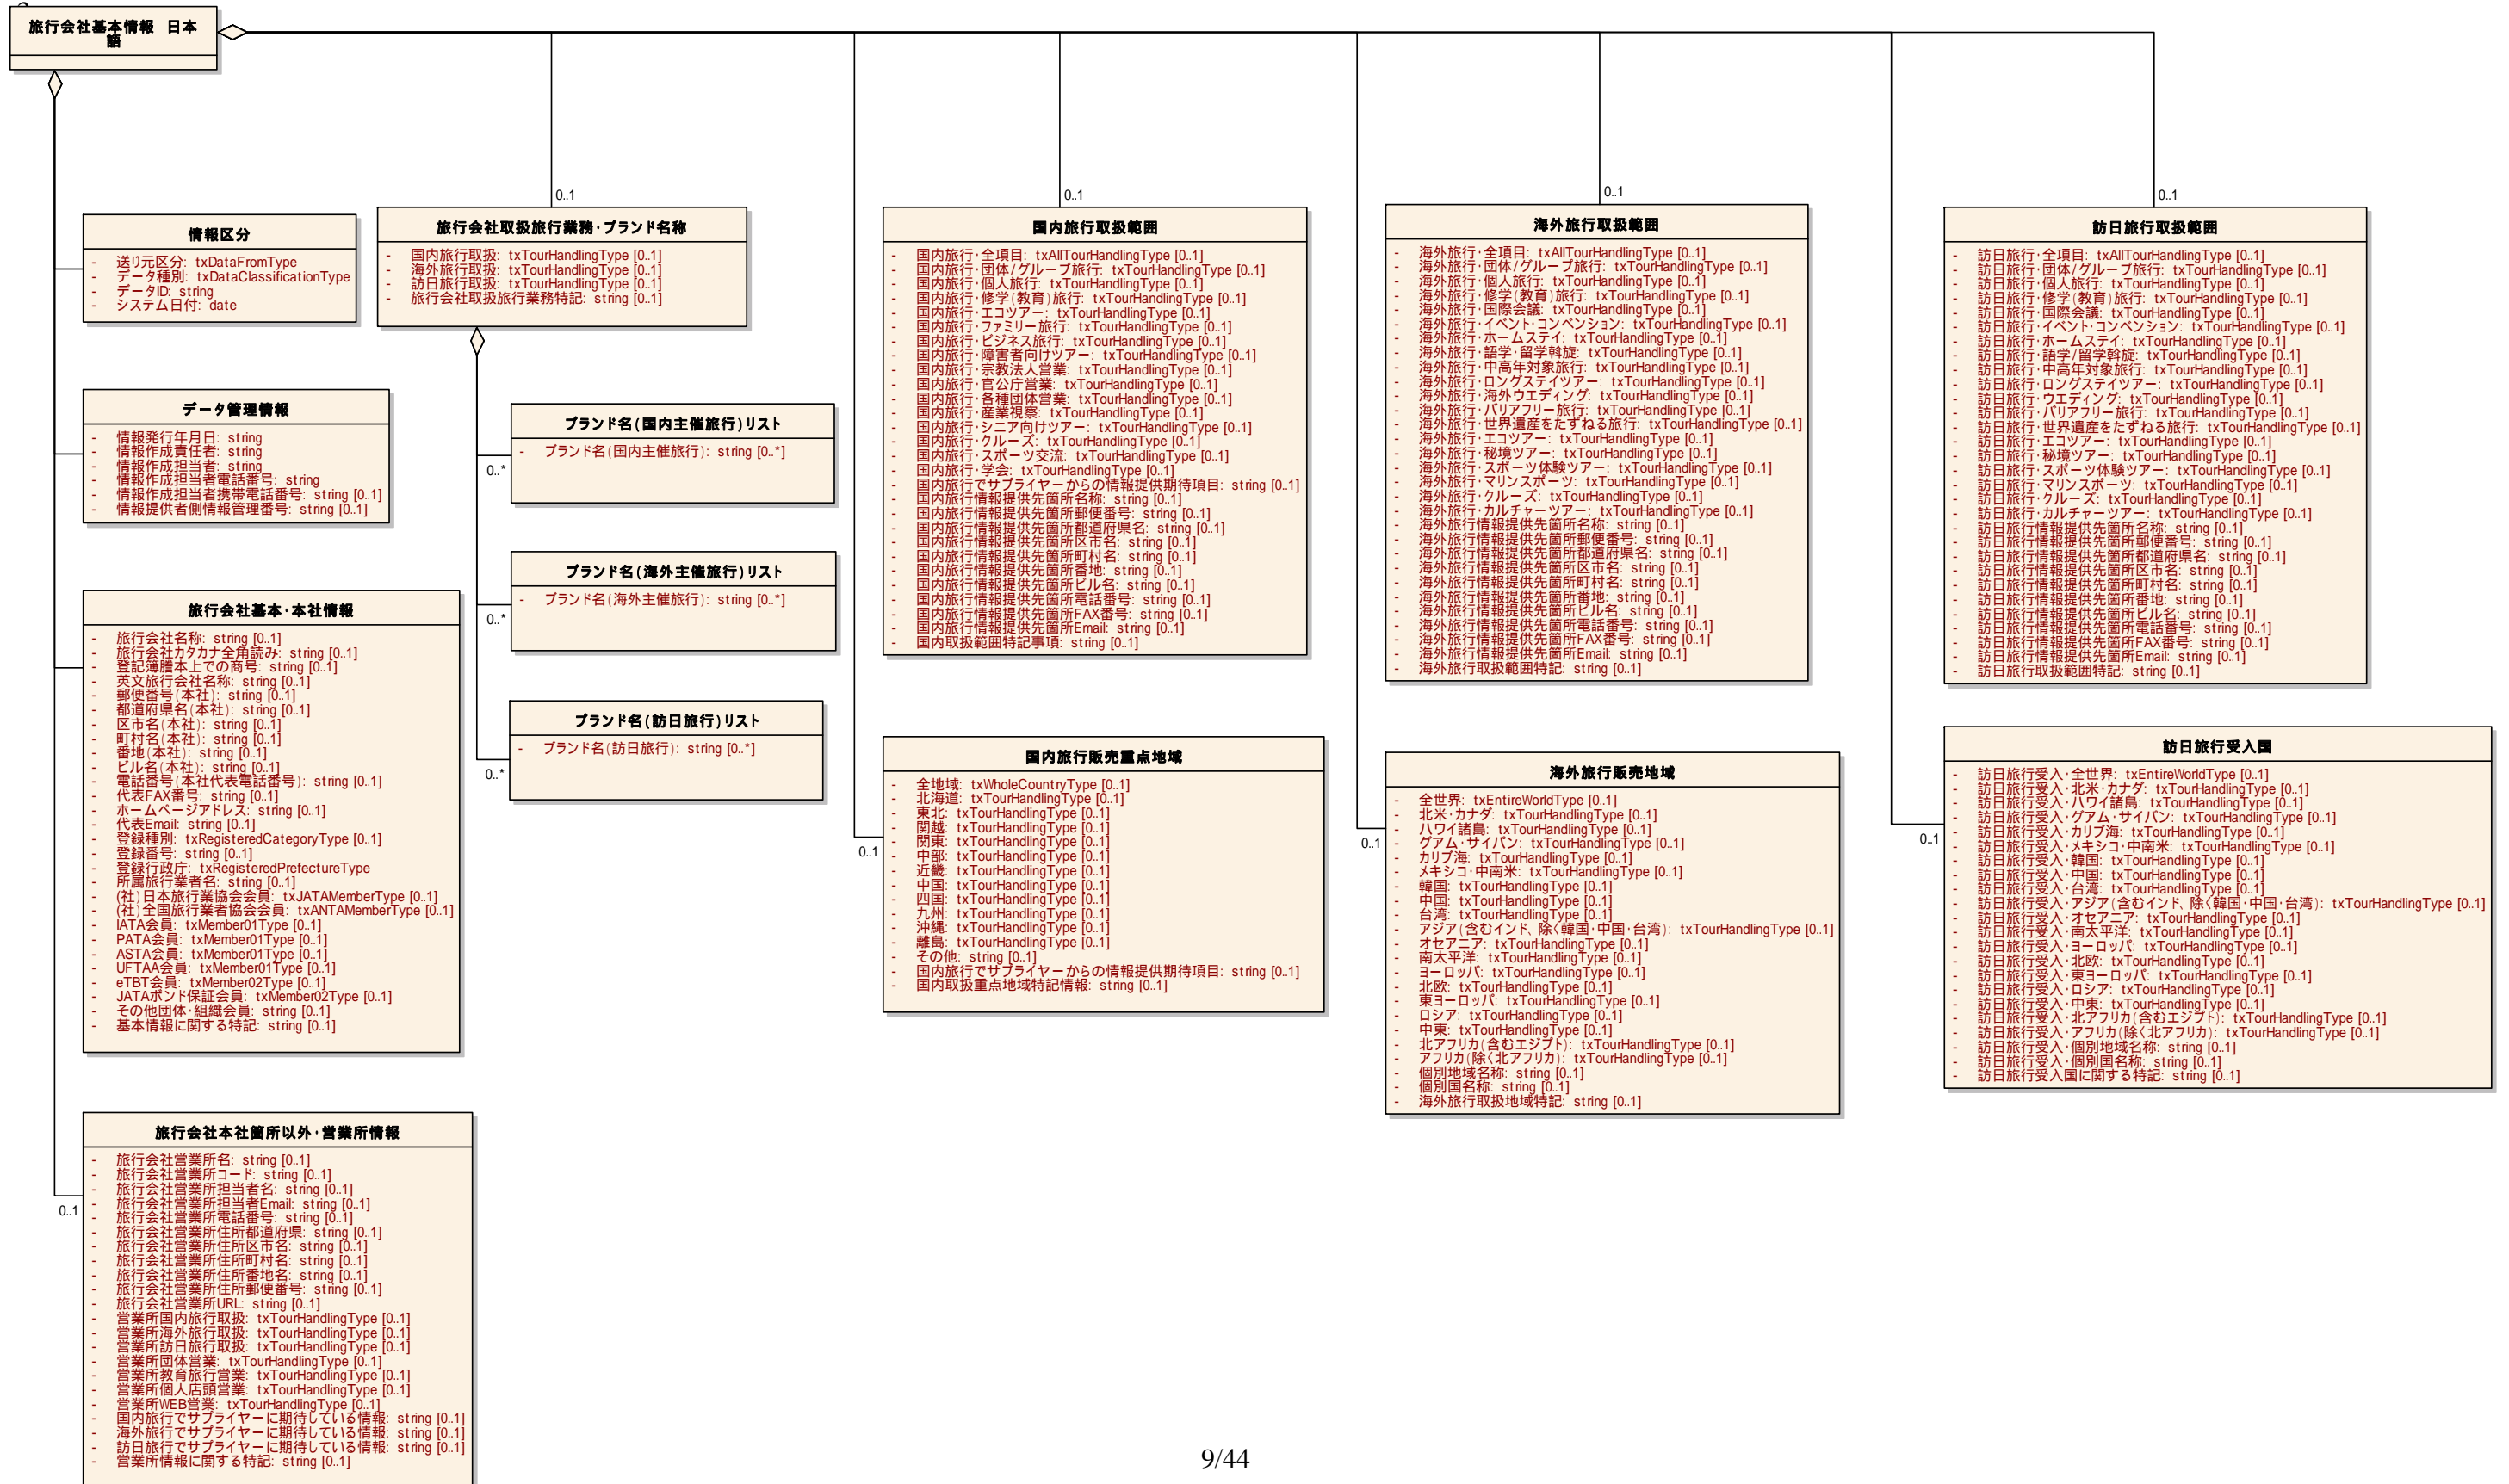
旅行会社基本情報　日本語

0..1

情報区分
- 送り元区分: txDataFromType
- データ種別: txDataClassificationType
- データID: string
- システム日付: date

データ管理情報
- 情報発行年月日: string
- 情報作成責任者: string
- 情報作成担当者: string
- 情報作成担当者電話番号: string
- 情報作成担当者携帯電話番号: string [0..1]
- 情報提供者側情報管理番号: string [0..1]

旅行会社基本・本社情報
- 旅行会社名称: string [0..1]
- 旅行会社カタカナ全角読み: string [0..1]
- 登記簿謄本上での商号: string [0..1]
- 英文旅行会社名称: string [0..1]
- 郵便番号(本社): string [0..1]
- 都道府県名(本社): string [0..1]
- 区市名(本社): string [0..1]
- 町村名(本社): string [0..1]
- 番地(本社): string [0..1]
- ビル名(本社): string [0..1]
- 電話番号(本社代表電話番号): string [0..1]
- 代表FAX番号: string [0..1]
- ホームページアドレス: string [0..1]
- 代表Email: string [0..1]
- 登録種別: txRegisteredCategoryType [0..1]
- 登録番号: string [0..1]
- 登録行政庁: txRegisteredPrefectureType
- 所属旅行業者名: string [0..1]
- (社)日本旅行業協会会員: txJATAMemberType [0..1]
- (社)全国旅行業者協会会員: txANTAMemberType [0..1]
- IATA会員: txMember01Type [0..1]
- PATA会員: txMember01Type [0..1]
- ASTA会員: txMember01Type [0..1]
- UFTAA会員: txMember01Type [0..1]
- eTBT会員: txMember02Type [0..1]
- JATAボンド保証会員: txMember02Type [0..1]
- その他団体・組織会員: string [0..1]
- 基本情報に関する特記: string [0..1]

0..1
旅行会社本社箇所以外・営業所情報
- 旅行会社営業所名: string [0..1]
- 旅行会社営業所コード: string [0..1]
- 旅行会社営業所担当者名: string [0..1]
- 旅行会社営業所担当者Email: string [0..1]
- 旅行会社営業所電話番号: string [0..1]
- 旅行会社営業所住所都道府県: string [0..1]
- 旅行会社営業所住所区市名: string [0..1]
- 旅行会社営業所住所町村名: string [0..1]
- 旅行会社営業所住所番地名: string [0..1]
- 旅行会社営業所住所郵便番号: string [0..1]
- 旅行会社営業所URL: string [0..1]
- 営業所国内旅行取扱: txTourHandlingType [0..1]
- 営業所海外旅行取扱: txTourHandlingType [0..1]
- 営業所訪日旅行取扱: txTourHandlingType [0..1]
- 営業所団体営業: txTourHandlingType [0..1]
- 営業所教育旅行営業: txTourHandlingType [0..1]
- 営業所個人店頭営業: txTourHandlingType [0..1]
- 営業所WEB営業: txTourHandlingType [0..1]
- 国内旅行でサプライヤーに期待している情報: string [0..1]
- 海外旅行でサプライヤーに期待している情報: string [0..1]
- 訪日旅行でサプライヤーに期待している情報: string [0..1]
- 営業所情報に関する特記: string [0..1]

0..1
旅行会社取扱旅行業務・ブランド名称
- 国内旅行取扱: txTourHandlingType [0..1]
- 海外旅行取扱: txTourHandlingType [0..1]
- 訪日旅行取扱: txTourHandlingType [0..1]
- 旅行会社取扱旅行業務特記: string [0..1]

0..*
ブランド名(国内主催旅行)リスト
- ブランド名(国内主催旅行): string [0..*]

0..*
ブランド名(海外主催旅行)リスト
- ブランド名(海外主催旅行): string [0..*]

0..*
ブランド名(訪日旅行)リスト
- ブランド名(訪日旅行): string [0..*]

0..1
国内旅行取扱範囲
- 国内旅行・全項目: txAllTourHandlingType [0..1]
- 国内旅行・団体/グループ旅行: txTourHandlingType [0..1]
- 国内旅行・個人旅行: txTourHandlingType [0..1]
- 国内旅行・修学(教育)旅行: txTourHandlingType [0..1]
- 国内旅行・エコツアー: txTourHandlingType [0..1]
- 国内旅行・ファミリー旅行: txTourHandlingType [0..1]
- 国内旅行・ビジネス旅行: txTourHandlingType [0..1]
- 国内旅行・障害者向けツアー: txTourHandlingType [0..1]
- 国内旅行・宗教法人営業: txTourHandlingType [0..1]
- 国内旅行・官公庁営業: txTourHandlingType [0..1]
- 国内旅行・各種団体営業: txTourHandlingType [0..1]
- 国内旅行・産業視察: txTourHandlingType [0..1]
- 国内旅行・シニア向けツアー: txTourHandlingType [0..1]
- 国内旅行・クルーズ: txTourHandlingType [0..1]
- 国内旅行・スポーツ交流: txTourHandlingType [0..1]
- 国内旅行・学会: txTourHandlingType [0..1]
- 国内旅行でサプライヤーからの情報提供期待項目: string [0..1]
- 国内旅行情報提供先箇所名称: string [0..1]
- 国内旅行情報提供先箇所郵便番号: string [0..1]
- 国内旅行情報提供先箇所都道府県名: string [0..1]
- 国内旅行情報提供先箇所区市名: string [0..1]
- 国内旅行情報提供先箇所町村名: string [0..1]
- 国内旅行情報提供先箇所番地: string [0..1]
- 国内旅行情報提供先箇所ビル名: string [0..1]
- 国内旅行情報提供先箇所電話番号: string [0..1]
- 国内旅行情報提供先箇所FAX番号: string [0..1]
- 国内旅行情報提供先箇所Email: string [0..1]
- 国内取扱範囲特記事項: string [0..1]

0..1
国内旅行販売重点地域
- 全地域: txWholeCountryType [0..1]
- 北海道: txTourHandlingType [0..1]
- 東北: txTourHandlingType [0..1]
- 関越: txTourHandlingType [0..1]
- 関東: txTourHandlingType [0..1]
- 中部: txTourHandlingType [0..1]
- 近畿: txTourHandlingType [0..1]
- 中国: txTourHandlingType [0..1]
- 四国: txTourHandlingType [0..1]
- 九州: txTourHandlingType [0..1]
- 沖縄: txTourHandlingType [0..1]
- 離島: txTourHandlingType [0..1]
- その他: string [0..1]
- 国内旅行でサプライヤーからの情報提供期待項目: string [0..1]
- 国内取扱重点地域特記情報: string [0..1]

0..1
海外旅行取扱範囲
- 海外旅行・全項目: txAllTourHandlingType [0..1]
- 海外旅行・団体/グループ旅行: txTourHandlingType [0..1]
- 海外旅行・個人旅行: txTourHandlingType [0..1]
- 海外旅行・修学(教育)旅行: txTourHandlingType [0..1]
- 海外旅行・国際会議: txTourHandlingType [0..1]
- 海外旅行・イベント・コンベンション: txTourHandlingType [0..1]
- 海外旅行・ホームステイ: txTourHandlingType [0..1]
- 海外旅行・語学・留学斡旋: txTourHandlingType [0..1]
- 海外旅行・中高年対象旅行: txTourHandlingType [0..1]
- 海外旅行・ロングステイツアー: txTourHandlingType [0..1]
- 海外旅行・海外ウエディング: txTourHandlingType [0..1]
- 海外旅行・バリアフリー旅行: txTourHandlingType [0..1]
- 海外旅行・世界遺産をたずねる旅行: txTourHandlingType [0..1]
- 海外旅行・エコツアー: txTourHandlingType [0..1]
- 海外旅行・秘境ツアー: txTourHandlingType [0..1]
- 海外旅行・スポーツ体験ツアー: txTourHandlingType [0..1]
- 海外旅行・マリンスポーツ: txTourHandlingType [0..1]
- 海外旅行・クルーズ: txTourHandlingType [0..1]
- 海外旅行・カルチャーツアー: txTourHandlingType [0..1]
- 海外旅行情報提供先箇所名称: string [0..1]
- 海外旅行情報提供先箇所郵便番号: string [0..1]
- 海外旅行情報提供先箇所都道府県名: string [0..1]
- 海外旅行情報提供先箇所区市名: string [0..1]
- 海外旅行情報提供先箇所町村名: string [0..1]
- 海外旅行情報提供先箇所番地: string [0..1]
- 海外旅行情報提供先箇所ビル名: string [0..1]
- 海外旅行情報提供先箇所電話番号: string [0..1]
- 海外旅行情報提供先箇所FAX番号: string [0..1]
- 海外旅行情報提供先箇所Email: string [0..1]
- 海外旅行取扱範囲特記: string [0..1]

0..1
海外旅行販売地域
- 全世界: txEntireWorldType [0..1]
- 北米・カナダ: txTourHandlingType [0..1]
- ハワイ諸島: txTourHandlingType [0..1]
- グアム・サイパン: txTourHandlingType [0..1]
- カリブ海: txTourHandlingType [0..1]
- メキシコ・中南米: txTourHandlingType [0..1]
- 韓国: txTourHandlingType [0..1]
- 中国: txTourHandlingType [0..1]
- 台湾: txTourHandlingType [0..1]
- アジア(含むインド、除く韓国・中国・台湾): txTourHandlingType [0..1]
- オセアニア: txTourHandlingType [0..1]
- 南太平洋: txTourHandlingType [0..1]
- ヨーロッパ: txTourHandlingType [0..1]
- 北欧: txTourHandlingType [0..1]
- 東ヨーロッパ: txTourHandlingType [0..1]
- ロシア: txTourHandlingType [0..1]
- 中東: txTourHandlingType [0..1]
- 北アフリカ(含むエジプト): txTourHandlingType [0..1]
- アフリカ(除く北アフリカ): txTourHandlingType [0..1]
- 個別地域名称: string [0..1]
- 個別国名称: string [0..1]
- 海外旅行取扱地域特記: string [0..1]

0..1
訪日旅行取扱範囲
- 訪日旅行・全項目: txAllTourHandlingType [0..1]
- 訪日旅行・団体/グループ旅行: txTourHandlingType [0..1]
- 訪日旅行・個人旅行: txTourHandlingType [0..1]
- 訪日旅行・修学(教育)旅行: txTourHandlingType [0..1]
- 訪日旅行・国際会議: txTourHandlingType [0..1]
- 訪日旅行・イベント・コンベンション: txTourHandlingType [0..1]
- 訪日旅行・ホームステイ: txTourHandlingType [0..1]
- 訪日旅行・語学/留学斡旋: txTourHandlingType [0..1]
- 訪日旅行・中高年対象旅行: txTourHandlingType [0..1]
- 訪日旅行・ロングステイツアー: txTourHandlingType [0..1]
- 訪日旅行・ウエディング: txTourHandlingType [0..1]
- 訪日旅行・バリアフリー旅行: txTourHandlingType [0..1]
- 訪日旅行・世界遺産をたずねる旅行: txTourHandlingType [0..1]
- 訪日旅行・エコツアー: txTourHandlingType [0..1]
- 訪日旅行・秘境ツアー: txTourHandlingType [0..1]
- 訪日旅行・スポーツ体験ツアー: txTourHandlingType [0..1]
- 訪日旅行・マリンスポーツ: txTourHandlingType [0..1]
- 訪日旅行・クルーズ: txTourHandlingType [0..1]
- 訪日旅行・カルチャーツアー: txTourHandlingType [0..1]
- 訪日旅行情報提供先箇所名称: string [0..1]
- 訪日旅行情報提供先箇所郵便番号: string [0..1]
- 訪日旅行情報提供先箇所都道府県名: string [0..1]
- 訪日旅行情報提供先箇所区市名: string [0..1]
- 訪日旅行情報提供先箇所町村名: string [0..1]
- 訪日旅行情報提供先箇所番地: string [0..1]
- 訪日旅行情報提供先箇所ビル名: string [0..1]
- 訪日旅行情報提供先箇所電話番号: string [0..1]
- 訪日旅行情報提供先箇所FAX番号: string [0..1]
- 訪日旅行情報提供先箇所Email: string [0..1]
- 訪日旅行取扱範囲特記: string [0..1]

0..1
訪日旅行受入国
- 訪日旅行受入・全世界: txEntireWorldType [0..1]
- 訪日旅行受入・北米・カナダ: txTourHandlingType [0..1]
- 訪日旅行受入・ハワイ諸島: txTourHandlingType [0..1]
- 訪日旅行受入・グアム・サイパン: txTourHandlingType [0..1]
- 訪日旅行受入・カリブ海: txTourHandlingType [0..1]
- 訪日旅行受入・メキシコ・中南米: txTourHandlingType [0..1]
- 訪日旅行受入・韓国: txTourHandlingType [0..1]
- 訪日旅行受入・中国: txTourHandlingType [0..1]
- 訪日旅行受入・台湾: txTourHandlingType [0..1]
- 訪日旅行受入・アジア(含むインド、除く韓国・中国・台湾): txTourHandlingType [0..1]
- 訪日旅行受入・オセアニア: txTourHandlingType [0..1]
- 訪日旅行受入・南太平洋: txTourHandlingType [0..1]
- 訪日旅行受入・ヨーロッパ: txTourHandlingType [0..1]
- 訪日旅行受入・北欧: txTourHandlingType [0..1]
- 訪日旅行受入・東ヨーロッパ: txTourHandlingType [0..1]
- 訪日旅行受入・ロシア: txTourHandlingType [0..1]
- 訪日旅行受入・中東: txTourHandlingType [0..1]
- 訪日旅行受入・北アフリカ(含むエジプト): txTourHandlingType [0..1]
- 訪日旅行受入・アフリカ(除く北アフリカ): txTourHandlingType [0..1]
- 訪日旅行受入・個別地域名称: string [0..1]
- 訪日旅行受入・個別国名称: string [0..1]
- 訪日旅行受入国に関する特記: string [0..1]

9/44